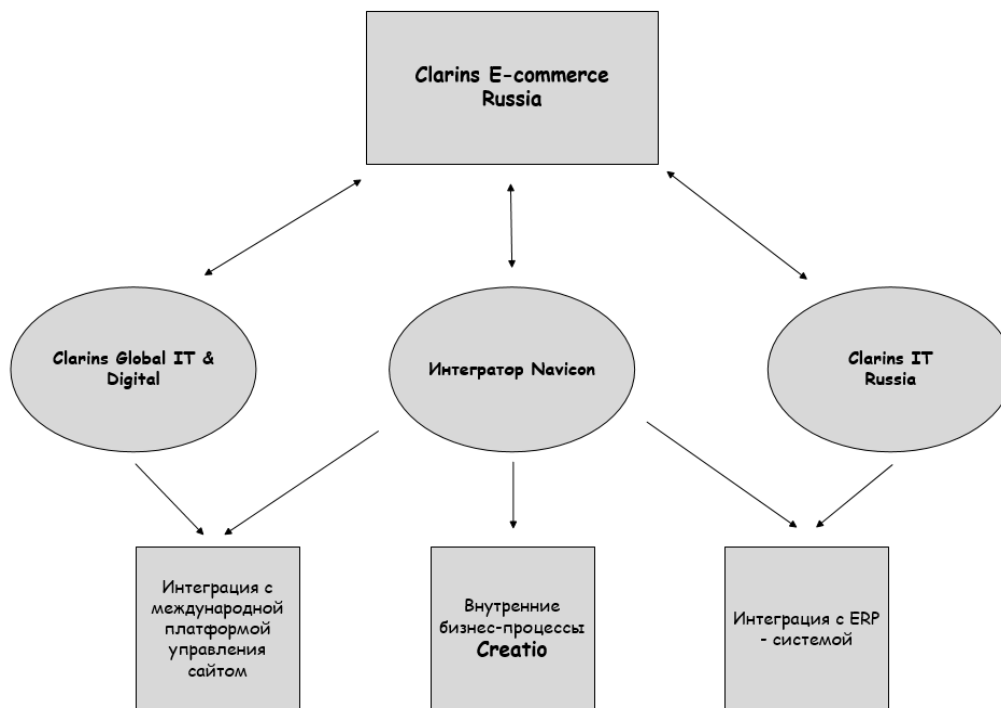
Clarins E-commerce Russia

Clarins Global IT & Digital

Интегратор Navicon

Clarins IT Russia

Интеграция с международной платформой управления сайтом

Внутренние бизнес-процессы Creatio

Интеграция с ERP - системой